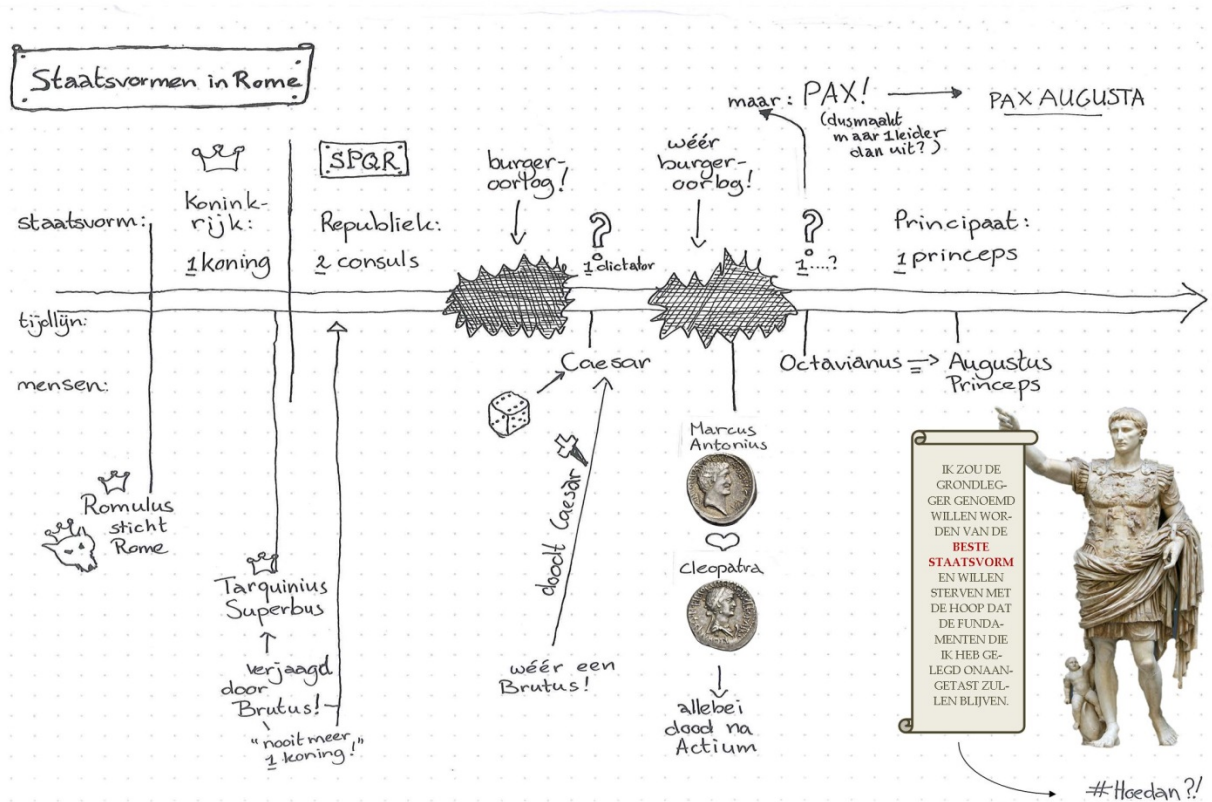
Staatsvormen in Rome

maar: PAX! → PAX AUGUSTA
(dus maakt maar 1 leider dan uit?)

SPQR

burger-oorlog!

wéér burger-oorlog!

staatsvorm:
Konink-rijk:
1 koning

Republiek:
2 consuls

?
1 dictator

?
1 ....?

Principaat:
1 princeps

tijdlijn:

mensen:

Caesar

Octavianus ⇒ Augustus Princeps

Marcus Antonius

Cleopatra

allebei dood na Actium

doodt Caesar

wéér een Brutus!

Romulus sticht Rome

Tarquinius Superbus

verjaagd door Brutus!

"nooit meer 1 koning!"

IK ZOU DE GRONDLEGGER GENOEMD WILLEN WORDEN VAN DE BESTE STAATSVORM EN WILLEN STERVEN MET DE HOOP DAT DE FUNDAMENTEN DIE IK HEB GELEGD ONAANGETAST ZULLEN BLIJVEN.

#Hoedan?!